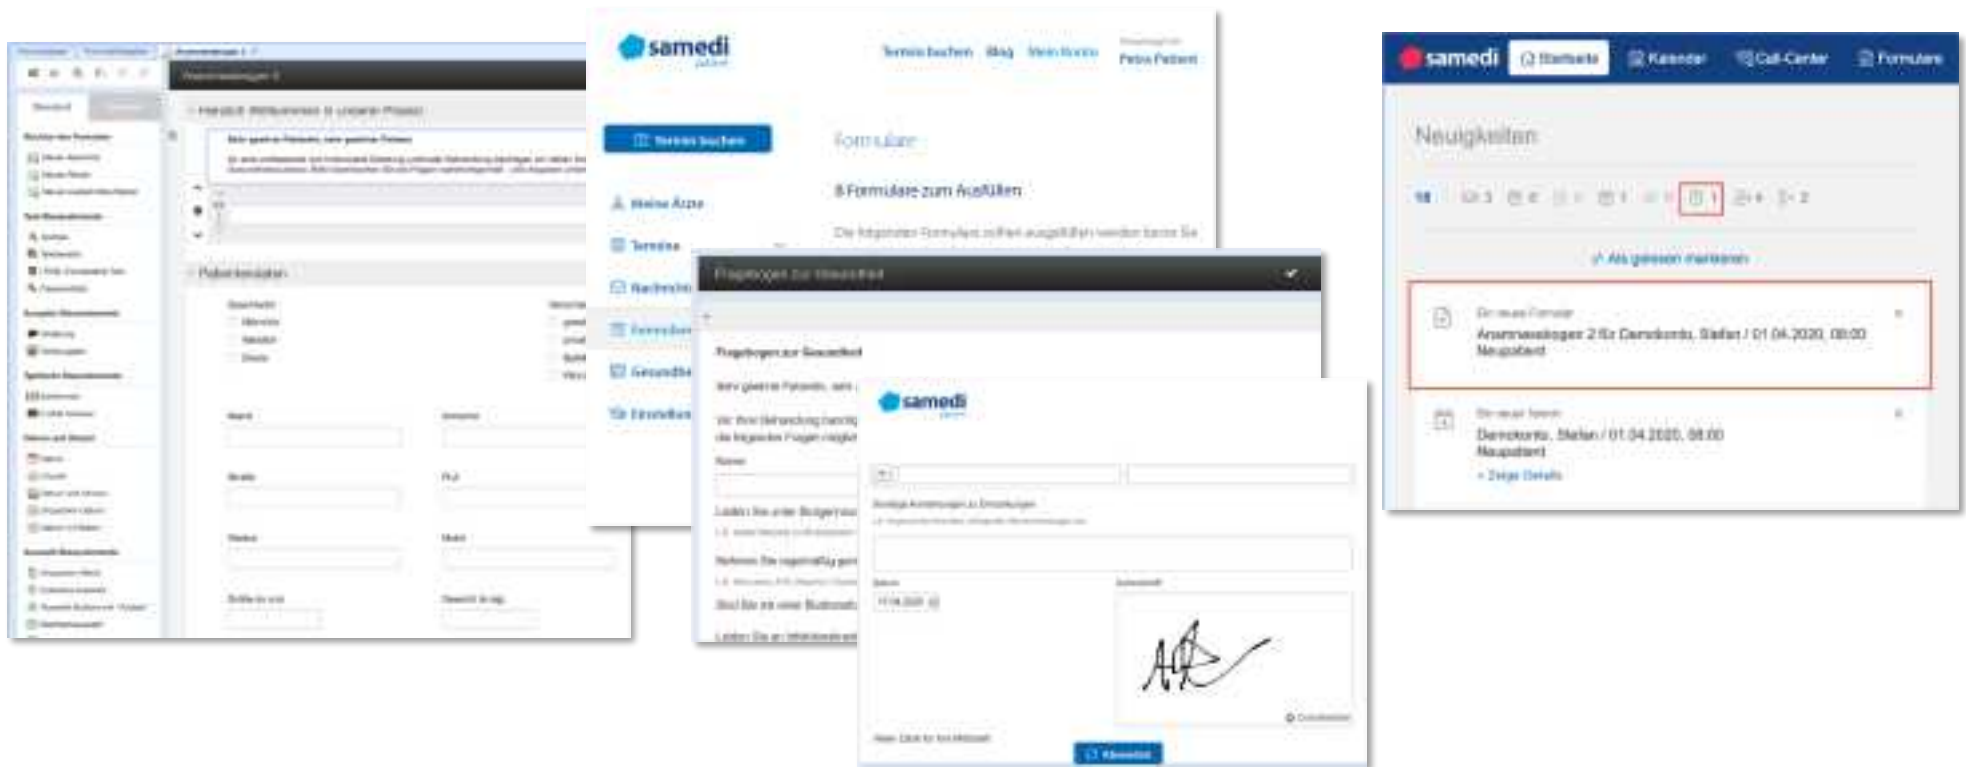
samedi

Termin buchen Blog Mein Konto Petra Patient

Termin buchen

Formulare

8 Formulare zum Ausfüllen

Meine Ärzte

Termine

Nachrichten

Formulare

Gesundheit

Einstellungen

Fragebogen zur Gesundheit

Fragebogen zur Gesundheit

samedi

Patientendaten

Absenden

samedi Startseite Kalender Call-Center Formulare

Neuigkeiten

Als gelesen markieren

Anamnesebogen 2 für Demokonto, Stefan / 01.04.2020, 08:00
Neupatient

Demokonto, Stefan / 01.04.2020, 08:00
Neupatient
+ Zeige Details